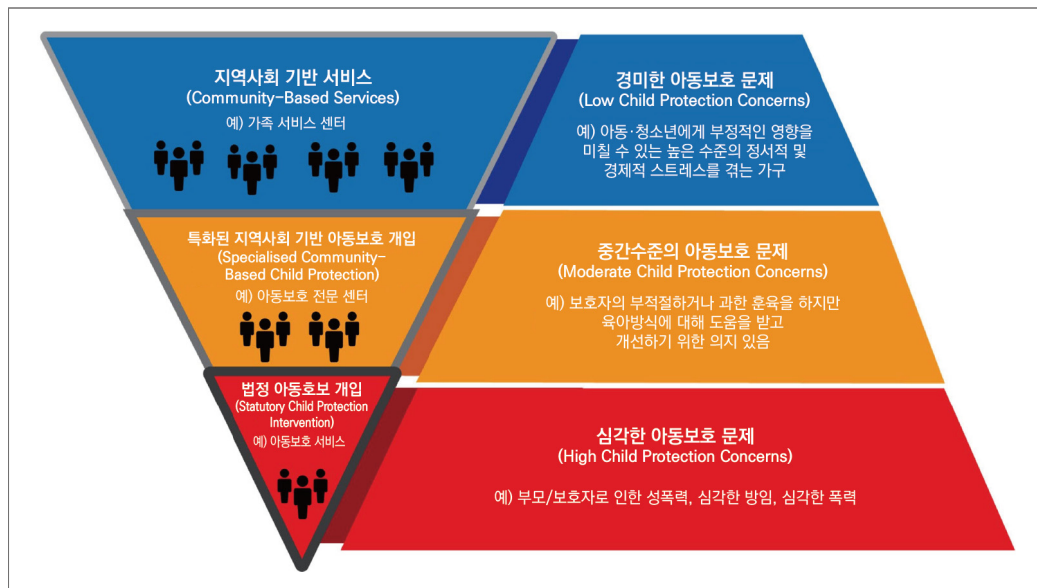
지역사회 기반 서비스
(Community-Based Services)
예) 가족 서비스 센터

경미한 아동보호 문제
(Low Child Protection Concerns)
예) 아동·청소년에게 부정적인 영향을 미칠 수 있는 높은 수준의 정서적 및 경제적 스트레스를 겪는 가구

특화된 지역사회 기반 아동보호 개입
(Specialised Community-Based Child Protection)
예) 아동보호 전문 센터

중간수준의 아동보호 문제
(Moderate Child Protection Concerns)
예) 보호자의 부적절하거나 과한 훈육을 하지만 육아방식에 대해 도움을 받고 개선하기 위한 의지 있음

법정 아동보호 개입
(Statutory Child Protection Intervention)
예) 아동보호 서비스

심각한 아동보호 문제
(High Child Protection Concerns)
예) 부모/보호자로 인한 성폭력, 심각한 방임, 심각한 폭력